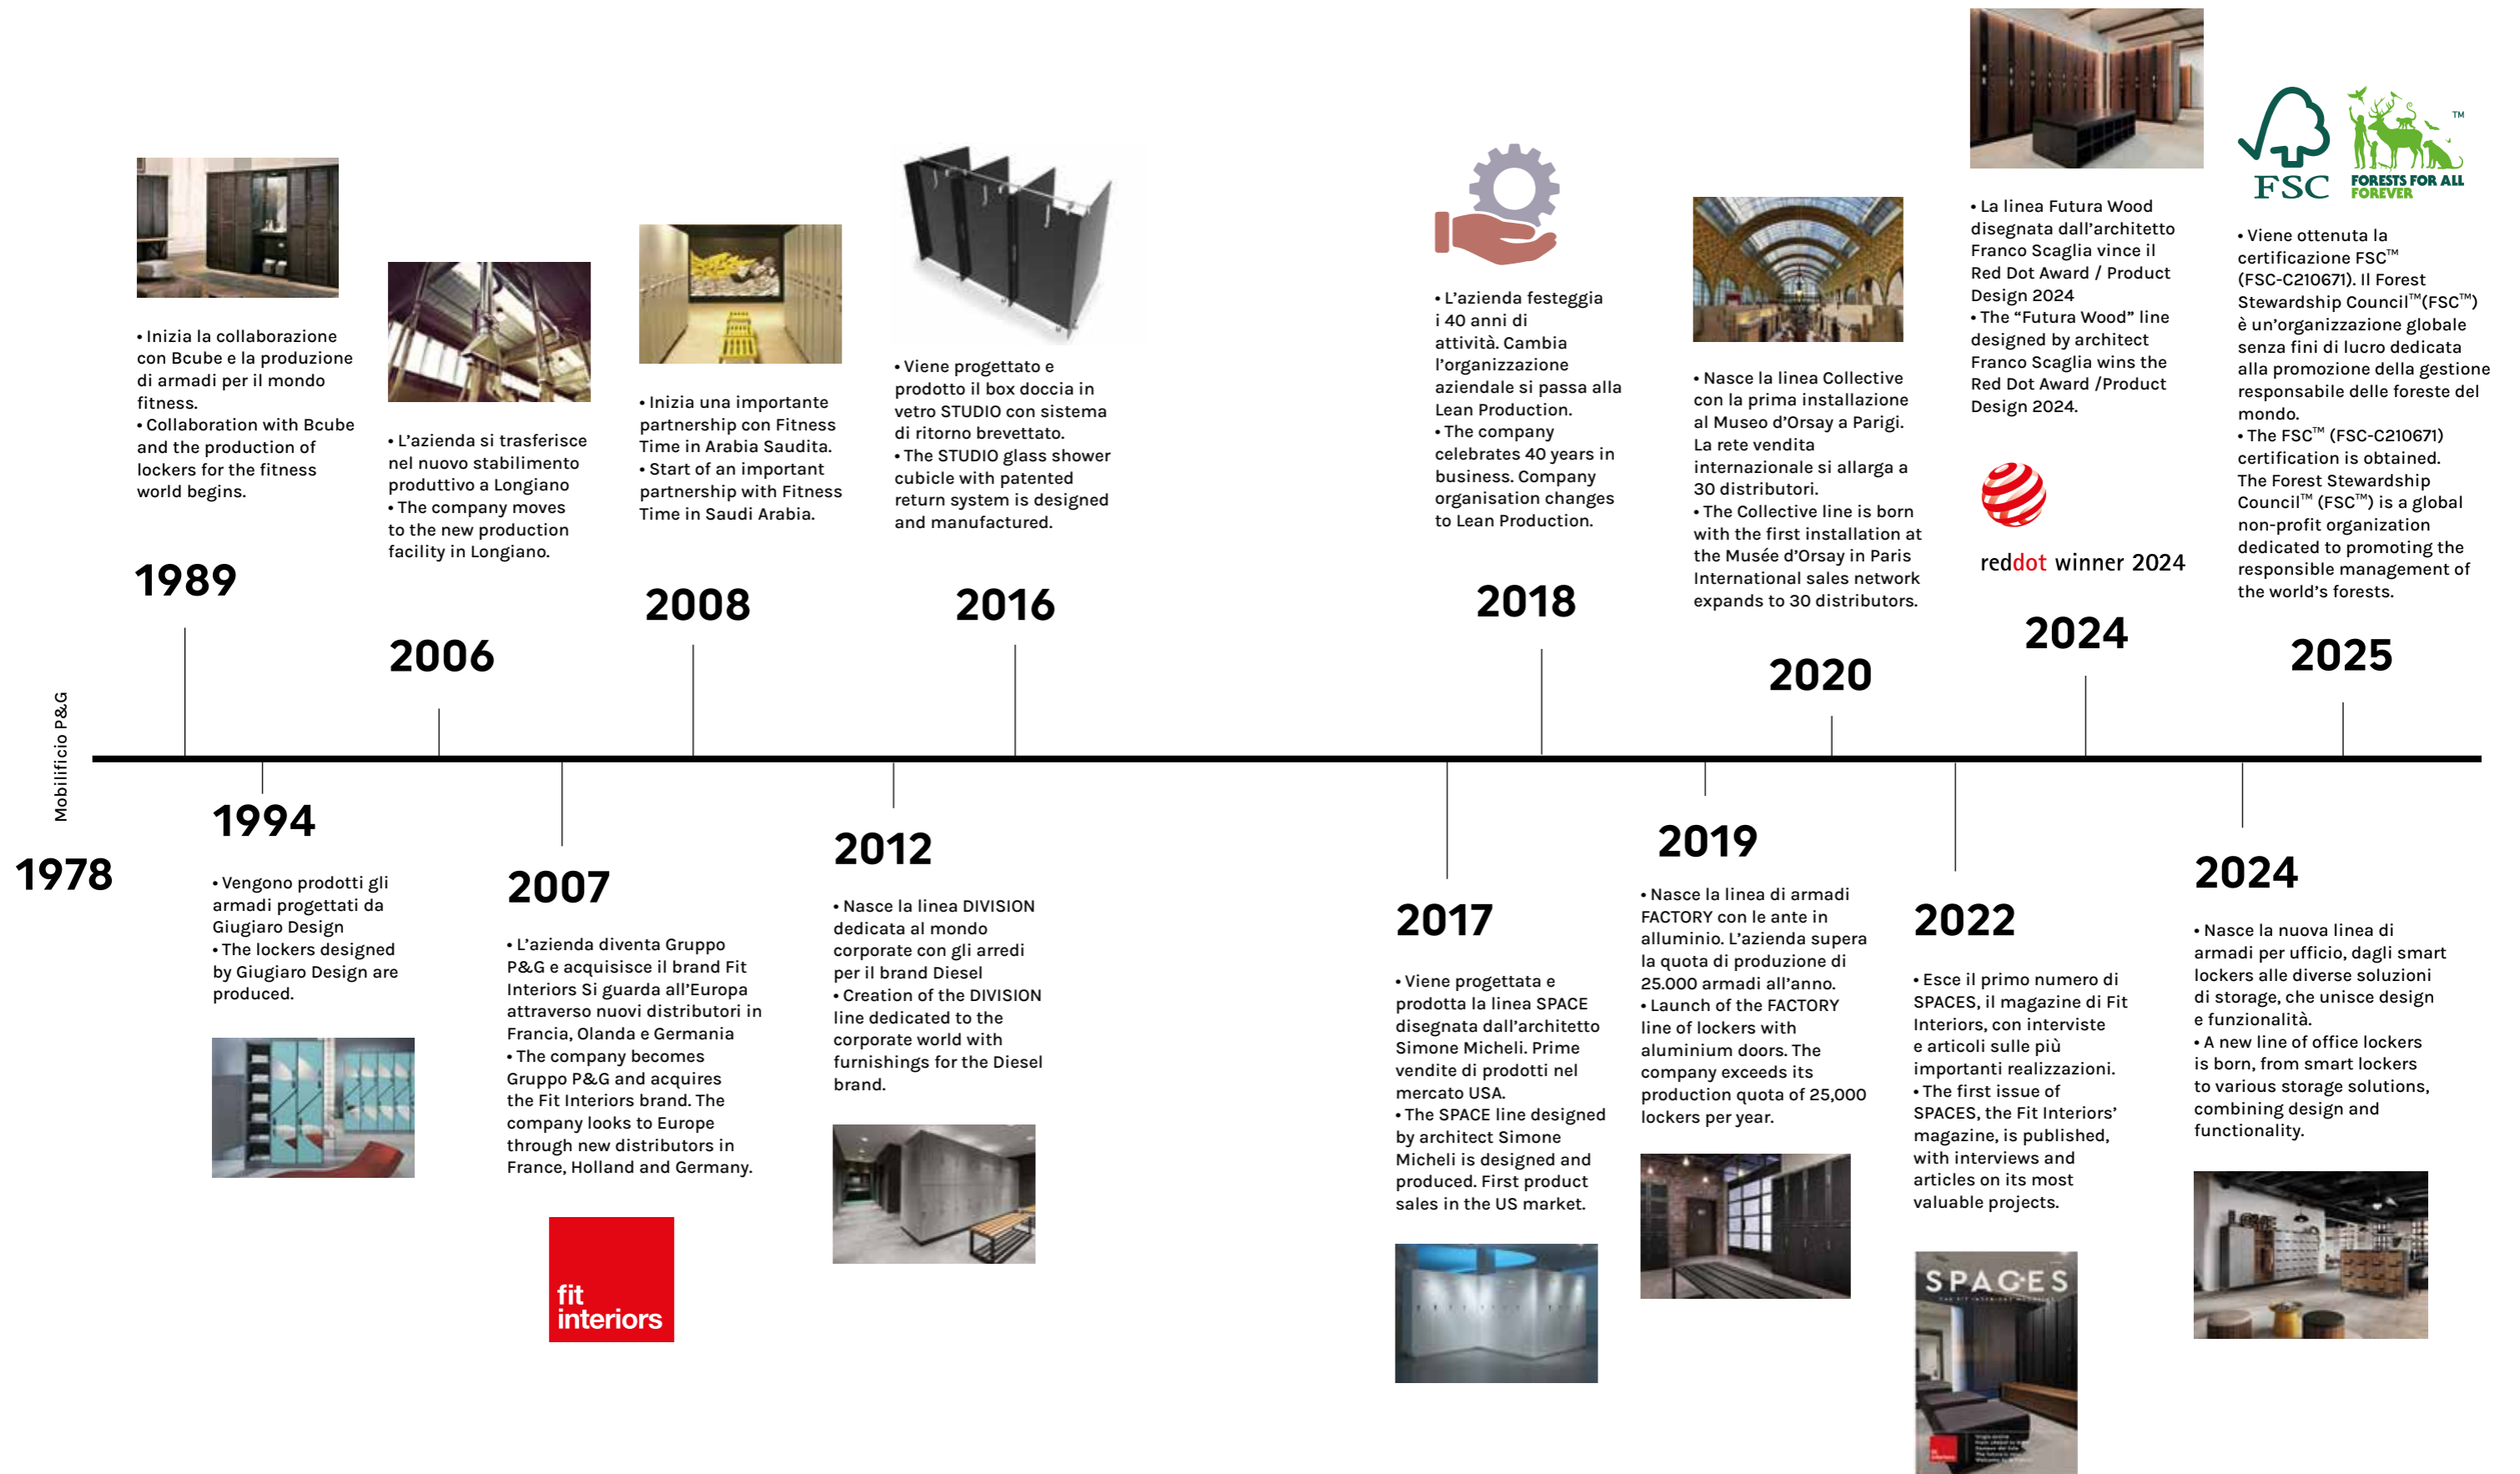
Mobilificio P&G

1978

1989

• Inizia la collaborazione con Bcube e la produzione di armadi per il mondo fitness.
• Collaboration with Bcube and the production of lockers for the fitness world begins.

1994

• Vengono prodotti gli armadi progettati da Giugiaro Design
• The lockers designed by Giugiaro Design are produced.

2006

• L'azienda si trasferisce nel nuovo stabilimento produttivo a Longiano
• The company moves to the new production facility in Longiano.

2007

• L'azienda diventa Gruppo P&G e acquisisce il brand Fit Interiors Si guarda all'Europa attraverso nuovi distributori in Francia, Olanda e Germania
• The company becomes Gruppo P&G and acquires the Fit Interiors brand. The company looks to Europe through new distributors in France, Holland and Germany.

fit interiors

2008

• Inizia una importante partnership con Fitness Time in Arabia Saudita.
• Start of an important partnership with Fitness Time in Saudi Arabia.

2012

• Nasce la linea DIVISION dedicata al mondo corporate con gli arredi per il brand Diesel
• Creation of the DIVISION line dedicated to the corporate world with furnishings for the Diesel brand.

2016

• Viene progettato e prodotto il box doccia in vetro STUDIO con sistema di ritorno brevettato.
• The STUDIO glass shower cubicle with patented return system is designed and manufactured.

2017

• Viene progettata e prodotta la linea SPACE disegnata dall'architetto Simone Micheli. Prime vendite di prodotti nel mercato USA.
• The SPACE line designed by architect Simone Micheli is designed and produced. First product sales in the US market.

2018

• L'azienda festeggia i 40 anni di attività. Cambia l'organizzazione aziendale si passa alla Lean Production.
• The company celebrates 40 years in business. Company organisation changes to Lean Production.

2019

• Nasce la linea di armadi FACTORY con le ante in alluminio. L'azienda supera la quota di produzione di 25.000 armadi all'anno.
• Launch of the FACTORY line of lockers with aluminium doors. The company exceeds its production quota of 25,000 lockers per year.

2020

• Nasce la linea Collective con la prima installazione al Museo d'Orsay a Parigi. La rete vendita internazionale si allarga a 30 distributori.
• The Collective line is born with the first installation at the Musée d'Orsay in Paris International sales network expands to 30 distributors.

2022

• Esce il primo numero di SPACES, il magazine di Fit Interiors, con interviste e articoli sulle più importanti realizzazioni.
• The first issue of SPACES, the Fit Interiors' magazine, is published, with interviews and articles on its most valuable projects.

SPACES

2024

• La linea Futura Wood disegnata dall'architetto Franco Scaglia vince il Red Dot Award / Product Design 2024
• The "Futura Wood" line designed by architect Franco Scaglia wins the Red Dot Award /Product Design 2024.

reddot winner 2024

2024

• Nasce la nuova linea di armadi per ufficio, dagli smart lockers alle diverse soluzioni di storage, che unisce design e funzionalità.
• A new line of office lockers is born, from smart lockers to various storage solutions, combining design and functionality.

FSC FORESTS FOR ALL FOREVER ™

2025

• Viene ottenuta la certificazione FSC™ (FSC-C210671). Il Forest Stewardship Council™(FSC™) è un'organizzazione globale senza fini di lucro dedicata alla promozione della gestione responsabile delle foreste del mondo.
• The FSC™ (FSC-C210671) certification is obtained. The Forest Stewardship Council™ (FSC™) is a global non-profit organization dedicated to promoting the responsible management of the world's forests.